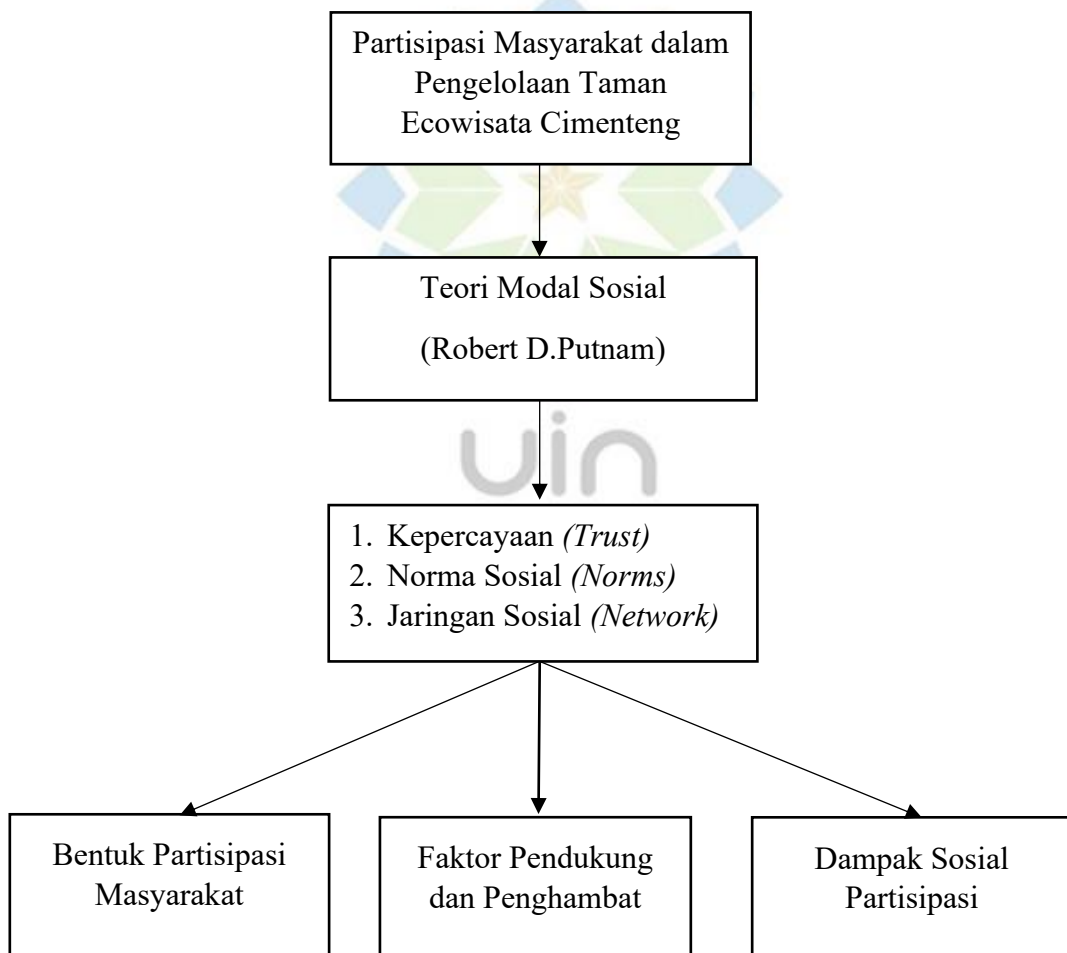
Partisipasi Masyarakat dalam Pengelolaan Taman Ecowisata Cimenteng

Teori Modal Sosial

(Robert D.Putnam)

uin

1. Kepercayaan *(Trust)*
2. Norma Sosial *(Norms)*
3. Jaringan Sosial *(Network)*

Bentuk Partisipasi Masyarakat

Faktor Pendukung dan Penghambat

Dampak Sosial Partisipasi